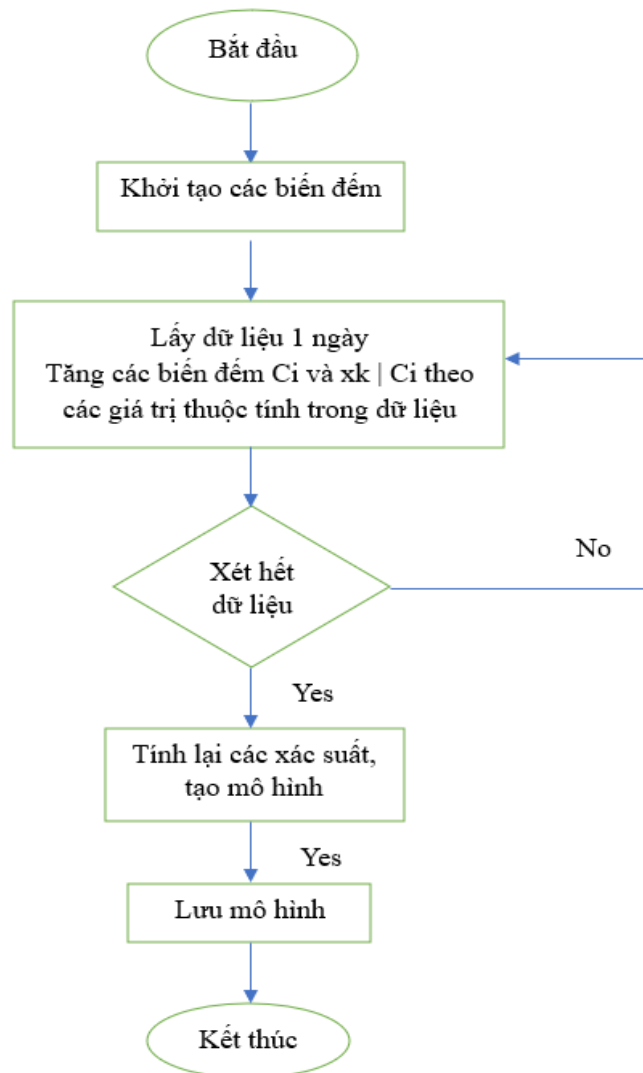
Bắt đầu

Khởi tạo các biến đếm

Lấy dữ liệu 1 ngày
Tăng các biến đếm Ci và xk | Ci theo các giá trị thuộc tính trong dữ liệu

No

Xét hết dữ liệu

Yes

Tính lại các xác suất, tạo mô hình

Yes

Lưu mô hình

Kết thúc